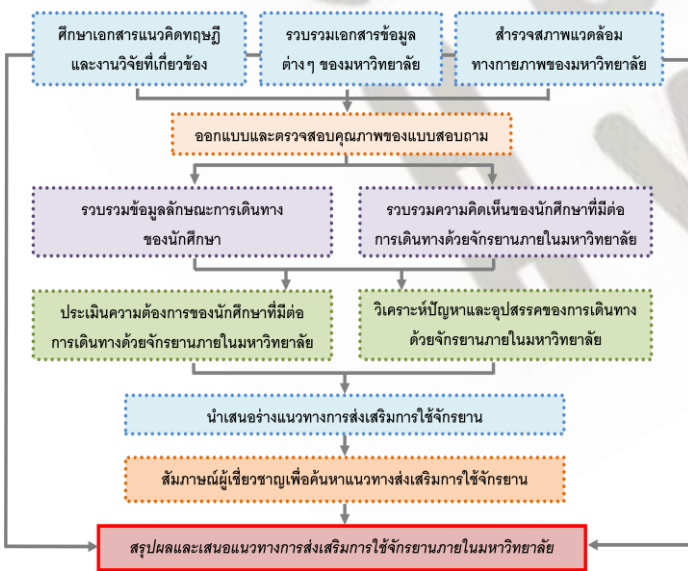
ศึกษาเอกสารแนวคิดทฤษฎี และงานวิจัยที่เกี่ยวข้อง

รวบรวมเอกสารข้อมูล ต่าง ๆ ของมหาวิทยาลัย

สำรวจสภาพแวดล้อม ทางกายภาพของมหาวิทยาลัย

ออกแบบและตรวจสอบคุณภาพของแบบสอบถาม

รวบรวมข้อมูลลักษณะการเดินทาง ของนักศึกษา

รวบรวมความคิดเห็นของนักศึกษาที่มีต่อ การเดินทางด้วยจักรยานภายในมหาวิทยาลัย

ประเมินความต้องการของนักศึกษาที่มีต่อ การเดินทางด้วยจักรยานภายในมหาวิทยาลัย

วิเคราะห์ปัญหาและอุปสรรคของการเดินทาง ด้วยจักรยานภายในมหาวิทยาลัย

นำเสนอร่างแนวทางการส่งเสริมการใช้จักรยาน

สัมภาษณ์ผู้เชี่ยวชาญเพื่อค้นหาแนวทางส่งเสริมการใช้จักรยาน

สรุปผลและเสนอแนวทางการส่งเสริมการใช้จักรยานภายในมหาวิทยาลัย